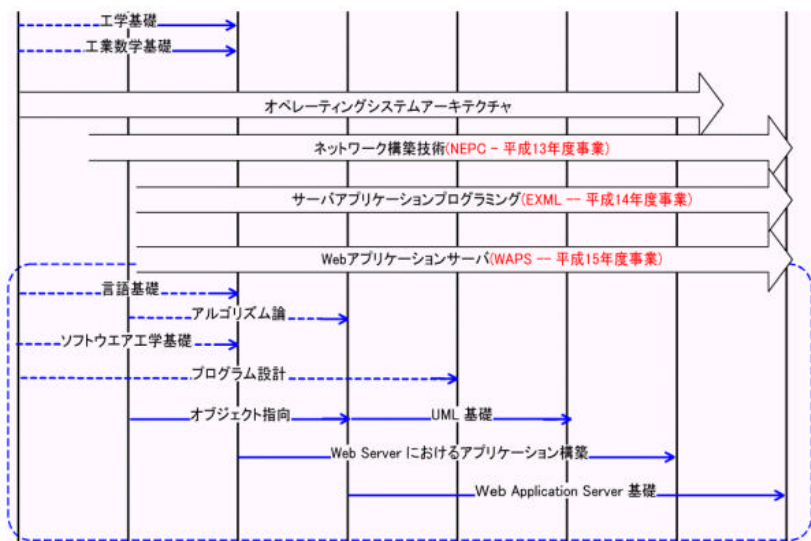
工学基礎
工業数学基礎
オペレーティングシステムアーキテクチャ
ネットワーク構築技術(NEPC－平成13年度事業)
サーバアプリケーションプログラミング(EXML －平成14年度事業)
Webアプリケーションサーバ(WAPS －平成15年度事業)
言語基礎
アルゴリズム論
ソフトウエア工学基礎
プログラム設計
オブジェクト指向
UML 基礎
Web Server におけるアプリケーション構築
Web Application Server 基礎